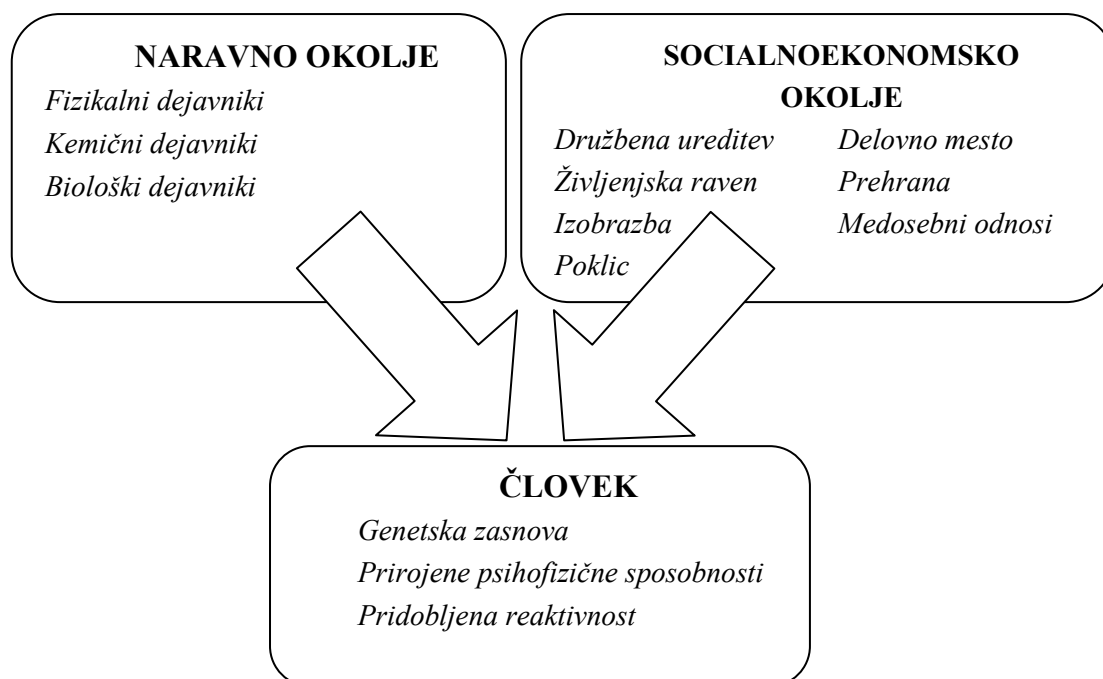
NARAVNO OKOLJE
Fizikalni dejavniki
Kemični dejavniki
Biološki dejavniki

SOCIALNOEKONOMSKO OKOLJE
Družbena ureditev
Življenjska raven
Izobrazba
Poklic
Delovno mesto
Prehrana
Medosebni odnosi

ČLOVEK
Genetska zasnova
Prirojene psihofizične sposobnosti
Pridobljena reaktivnost